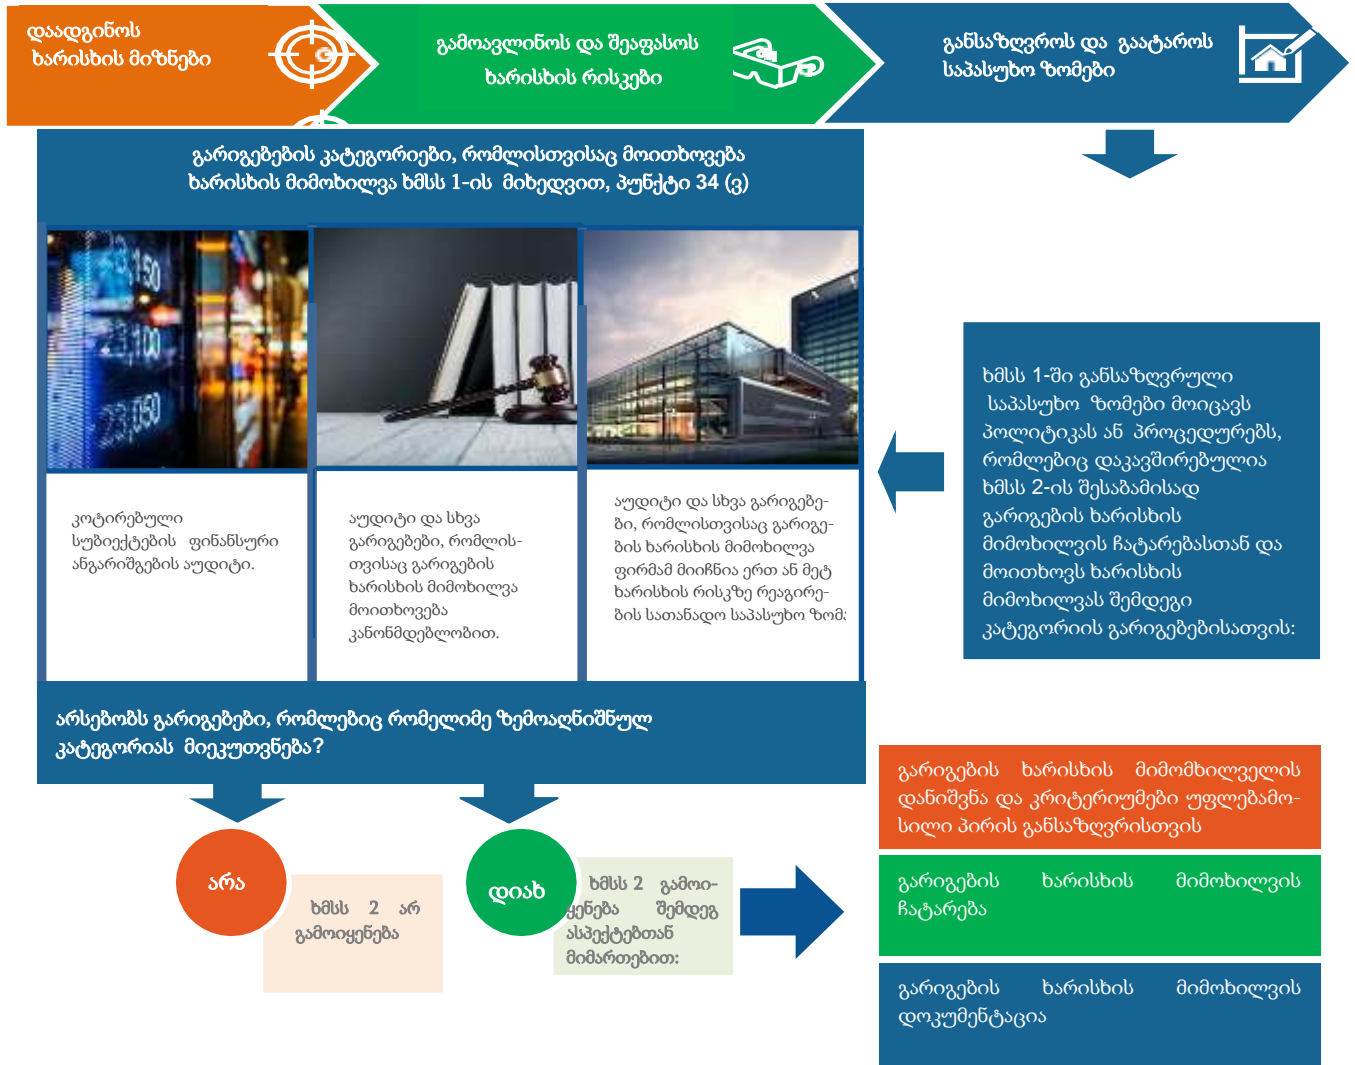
დაადგინოს ხარისხის მიზნები

გამოავლინოს და შეაფასოს ხარისხის რისკები

განსაზღვროს და გაატაროს საპასუხო ზომები

გარიგებების კატეგორიები, რომლისთვისაც მოითხოვება ხარისხის მიმოხილვა ხმსს 1-ის მიხედვით, პუნქტი 34 (ვ)

კოტირებული სუბიექტების ფინანსური ანგარიშგების აუდიტი.

აუდიტი და სხვა გარიგებები, რომლისთვისაც გარიგების ხარისხის მიმოხილვა მოითხოვება კანონმდებლობით.

აუდიტი და სხვა გარიგებები, რომლისთვისაც გარიგების ხარისხის მიმოხილვა ფირმამ მიიჩნია ერთ ან მეტ ხარისხის რისკზე რეაგირების სათანადო საპასუხო ზომ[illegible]

ხმსს 1-ში განსაზღვრული საპასუხო ზომები მოიცავს პოლიტიკას ან პროცედურებს, რომლებიც დაკავშირებულია ხმსს 2-ის შესაბამისად გარიგების ხარისხის მიმოხილვის ჩატარებასთან და მოითხოვს ხარისხის მიმოხილვას შემდეგი კატეგორიის გარიგებებისათვის:

არსებობს გარიგებები, რომლებიც რომელიმე ზემოაღნიშნულ კატეგორიას მიეკუთვნება?

არა

ხმსს 2 არ გამოიყენება

დიახ

ხმსს 2 გამოიყენება შემდეგ ასპექტებთან მიმართებით:

გარიგების ხარისხის მიმომხილველის დანიშვნა და კრიტერიუმები უფლებამოსილი პირის განსაზღვრისთვის

გარიგების ხარისხის მიმოხილვის ჩატარება

გარიგების ხარისხის მიმოხილვის დოკუმენტაცია